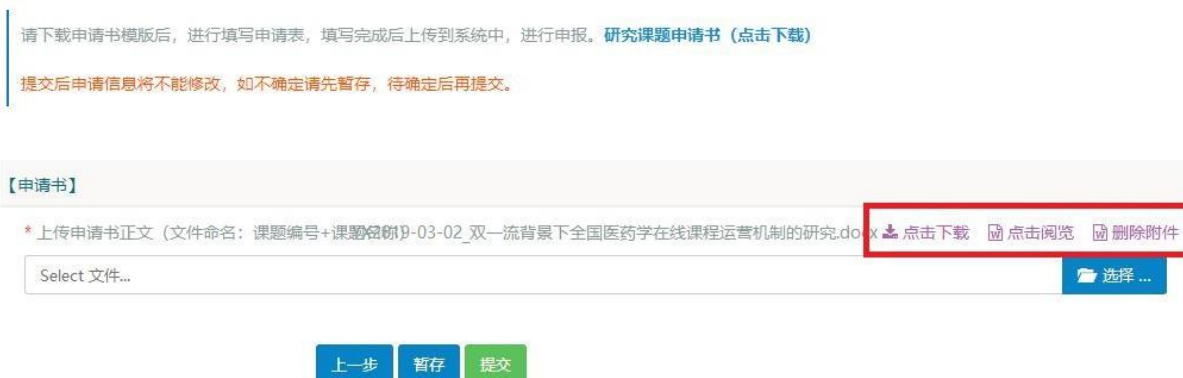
请下载申请书模版后，进行填写申请表，填写完成后上传到系统中，进行申报。研究课题申请书（点击下载）

提交后申请信息将不能修改，如不确定请先暂存，待确定后再提交。

【申请书】

* 上传申请书正文（文件命名：课题编号+课题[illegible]2019-03-02_双一流背景下全国医药学在线课程运营机制的研究.docx 点击下载 点击阅览 删除附件

Select 文件...

选择 ...

上一步 暂存 提交